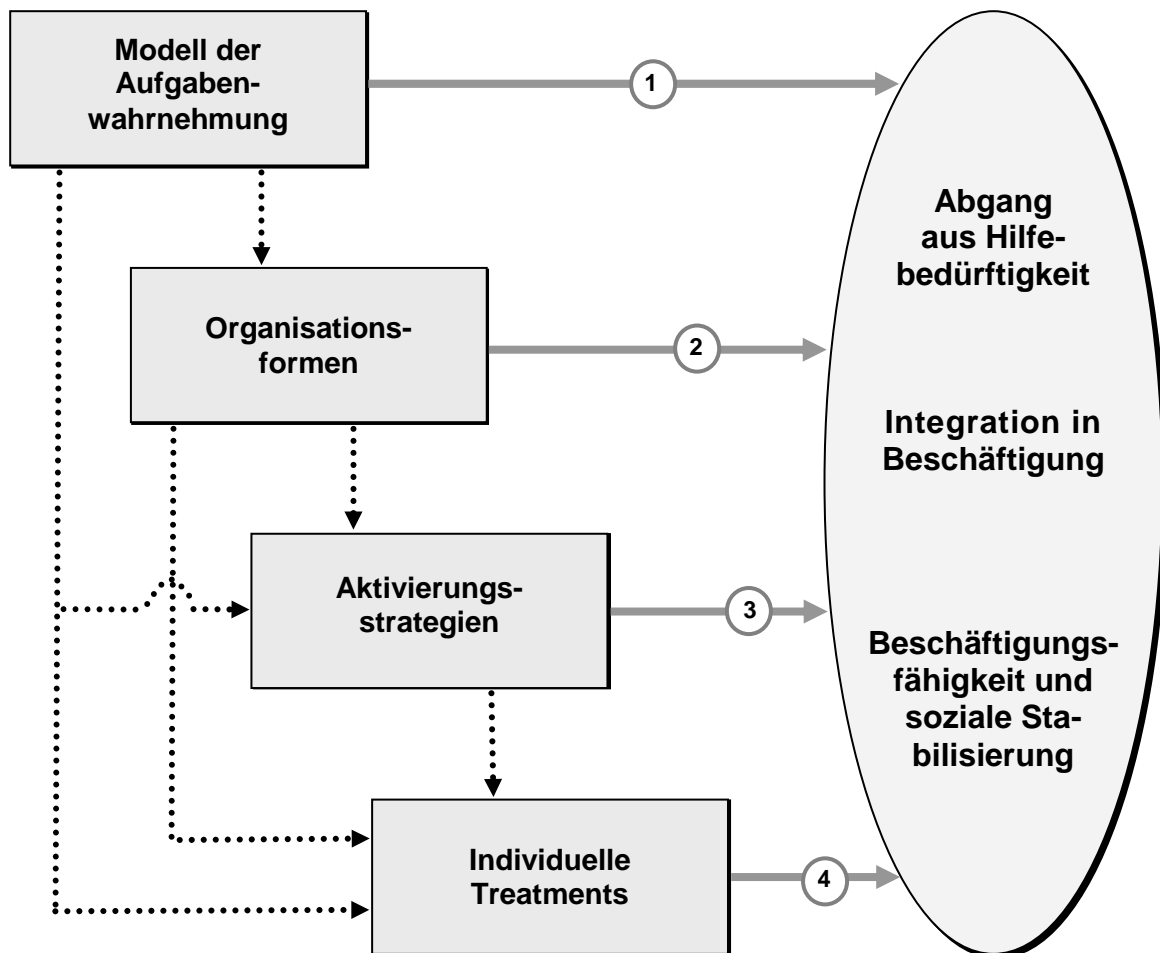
Modell der Aufgabenwahrnehmung

1

Organisationsformen

2

Aktivierungsstrategien

3

Individuelle Treatments

4

Abgang aus Hilfebedürftigkeit

Integration in Beschäftigung

Beschäftigungsfähigkeit und soziale Stabilisierung